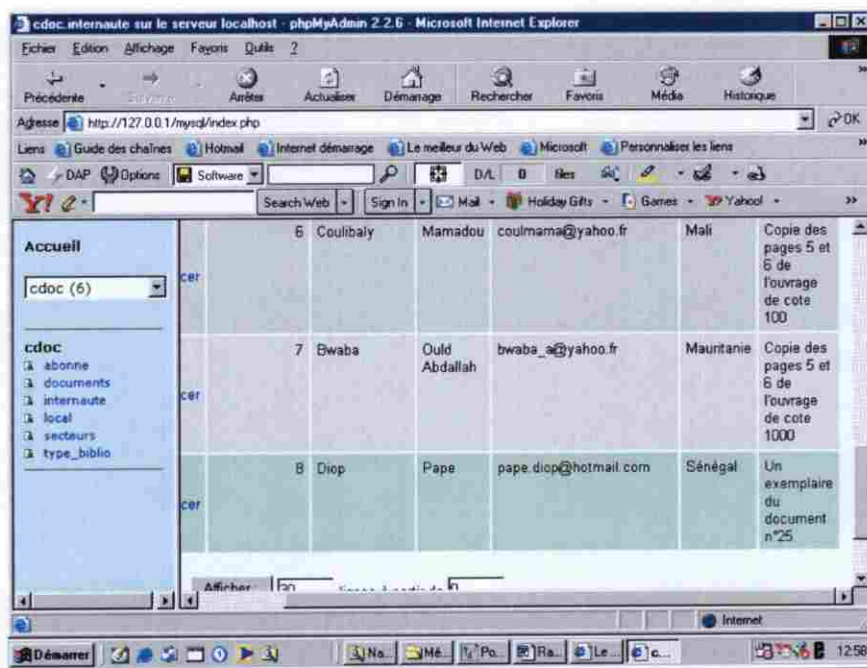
cdoc.internaute sur le serveur localhost - phpMyAdmin 2.2.6 - Microsoft Internet Explorer

Fichier Edition Affichage Favoris Outils ?

Précédente Suivante Arrêter Actualiser Démarrage Rechercher Favoris Média Historique

Adresse http://127.0.0.1/mysql/index.php OK

Liens Guide des chaînes Hotmail Internet démarrage Le meilleur du Web Microsoft Personnaliser les liens

DAP Options Software D/L 0 files

Search Web Sign In Mail Holiday Gifts Games Yahoo!

Accueil

cdoc (6)

cdoc
abonne
documents
internaute
local
secteurs
type_biblio

| | | | | | | |
|---|---|---|---|---|---|---|
| cer | 6 | Coulibaly | Mamadou | coulmama@yahoo.fr | Mali | Copie des pages 5 et 6 de l'ouvrage de cote 100 |
| cer | 7 | Bwaba | Ould Abdallah | bwaba_a@yahoo.fr | Mauritanie | Copie des pages 5 et 6 de l'ouvrage de cote 1000 |
| cer | 8 | Diop | Pape | pape.diop@hotmail.com | Sénégal | Un exemplaire du document n°25 |

Afficher : 30 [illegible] 0

Internet

Démarrer Na... Mé... Po... Ra... Le... c... 12:58